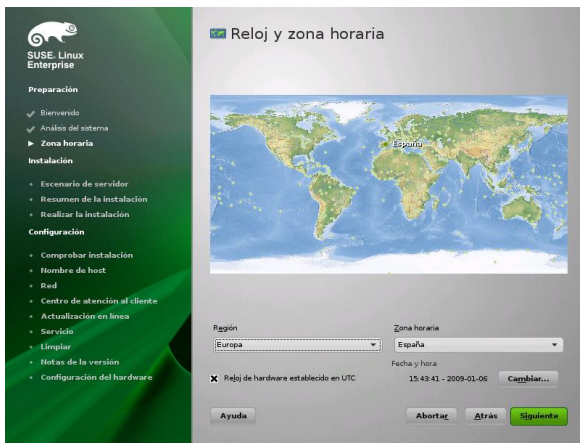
SUSE. Linux Enterprise

Preparación

Bienvenido
Análisis del sistema
Zona horaria

Instalación

Escenario de servidor
Resumen de la instalación
Realizar la instalación

Configuración

Comprobar instalación
Nombre de host
Red
Centro de atención al cliente
Actualización en línea
Servicio
Limpiar
Notas de la versión
Configuración del hardware

Reloj y zona horaria

España

Región
Europa

Zona horaria
España

Fecha y hora
15:43:41 - 2009-01-06
Cambiar...

Reloj de hardware establecido en UTC

Ayuda
Abortar
Atrás
Siguiente